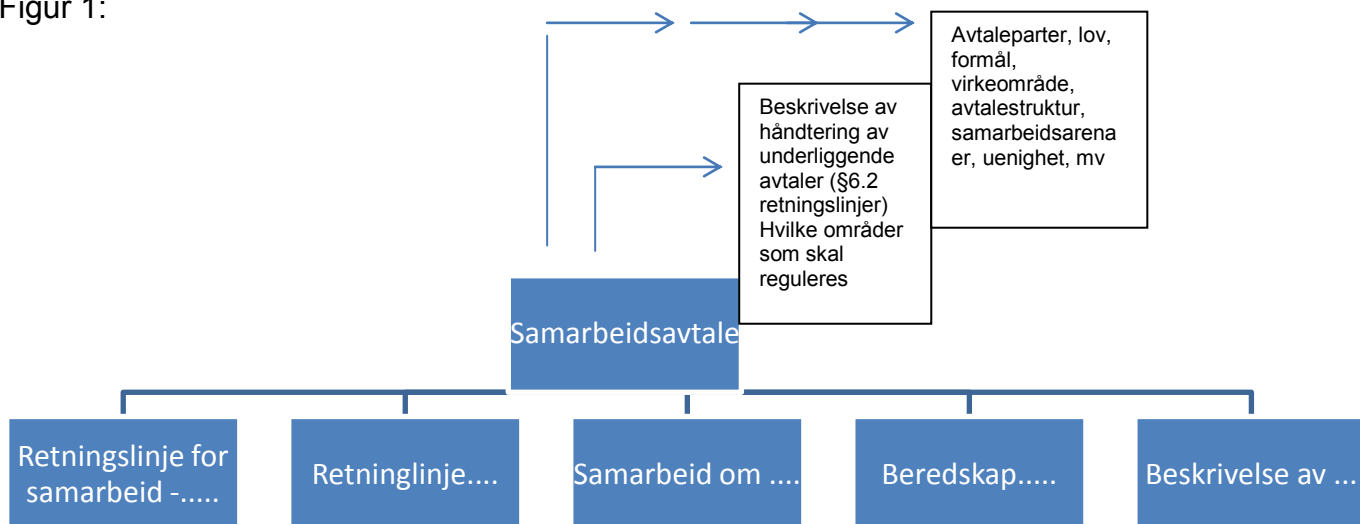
Figur 1:

Avtaleparter, lov, formål, virkeområde, avtalestruktur, samarbeidsarenaer, uenighet, mv

Beskrivelse av håndtering av underliggende avtaler (§6.2 retningslinjer) Hvilke områder som skal reguleres

Samarbeidsavtale

Retningslinje for samarbeid -.....

Retninglinje....

Samarbeid om ....

Beredskap.....

Beskrivelse av ...